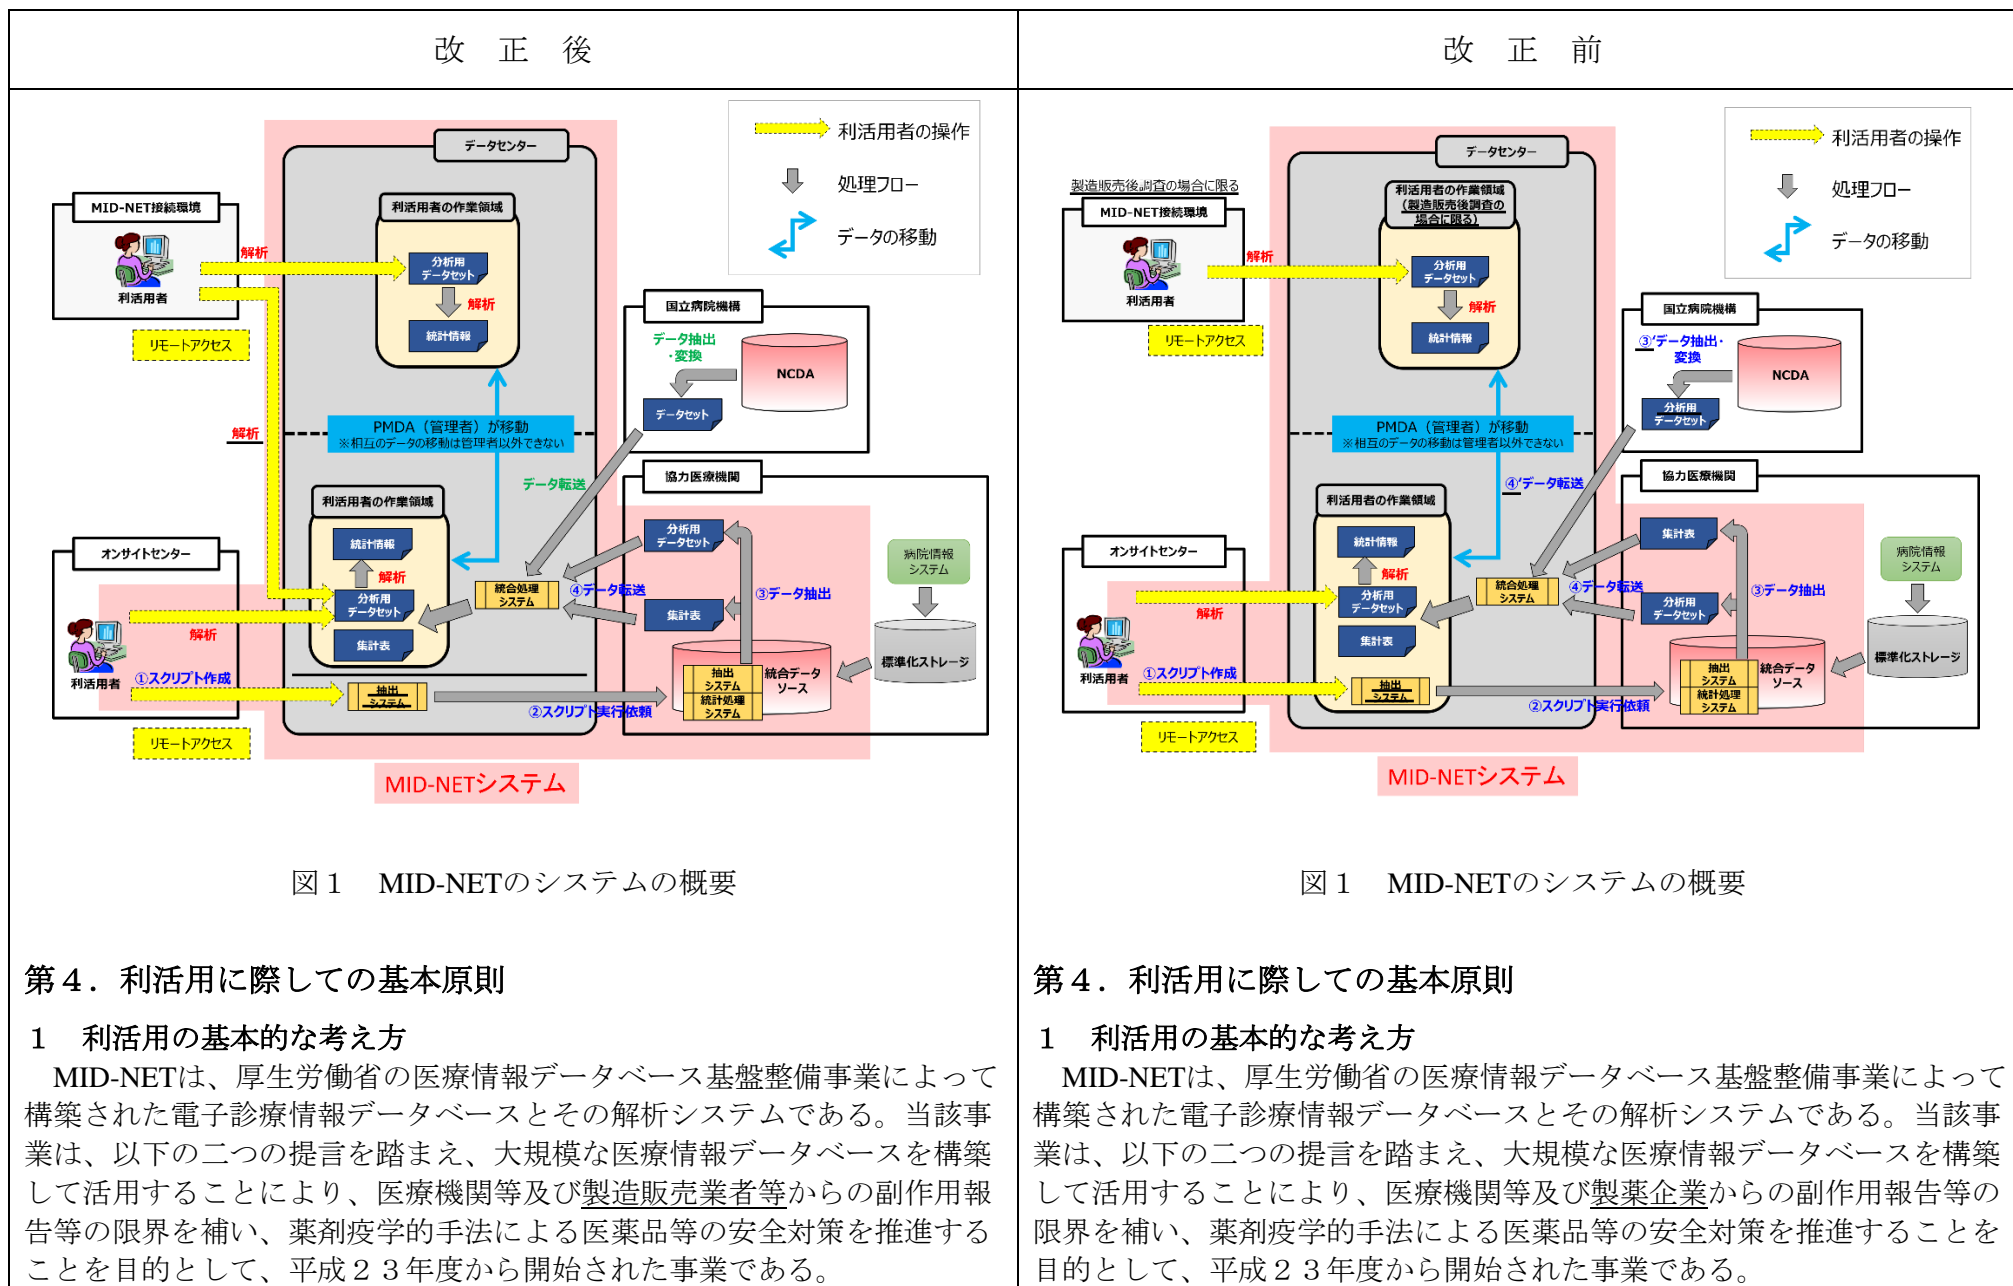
| 改　正　後 | 改　正　前 |
|---|---|

利活用者の操作
処理フロー
データの移動

データセンター
MID-NET接続環境
利活用者
解析
リモートアクセス
利活用者の作業領域
分析用データセット
解析
統計情報
国立病院機構
データ抽出・変換
NCDA
データセット
PMDA（管理者）が移動
※相互のデータの移動は管理者以外できない
解析
データ転送
協力医療機関
利活用者の作業領域
統計情報
解析
分析用データセット
集計表
統合処理システム
④データ転送
分析用データセット
集計表
③データ抽出
病院情報システム
標準化ストレージ
オンサイトセンター
利活用者
解析
①スクリプト作成
抽出システム
②スクリプト実行依頼
抽出システム
統計処理システム
統合データソース
リモートアクセス
MID-NETシステム

図１　MID-NETのシステムの概要

利活用者の操作
処理フロー
データの移動

データセンター
製造販売後調査の場合に限る
MID-NET接続環境
利活用者
解析
リモートアクセス
利活用者の作業領域（製造販売後調査の場合に限る）
分析用データセット
解析
統計情報
国立病院機構
③'データ抽出・変換
NCDA
分析用データセット
PMDA（管理者）が移動
※相互のデータの移動は管理者以外できない
④'データ転送
協力医療機関
利活用者の作業領域
統計情報
解析
分析用データセット
集計表
統合処理システム
④データ転送
集計表
分析用データセット
③データ抽出
病院情報システム
標準化ストレージ
オンサイトセンター
利活用者
解析
①スクリプト作成
抽出システム
②スクリプト実行依頼
抽出システム
統計処理システム
統合データソース
リモートアクセス
MID-NETシステム

図１　MID-NETのシステムの概要

第４．利活用に際しての基本原則

１　利活用の基本的な考え方
MID-NETは、厚生労働省の医療情報データベース基盤整備事業によって構築された電子診療情報データベースとその解析システムである。当該事業は、以下の二つの提言を踏まえ、大規模な医療情報データベースを構築して活用することにより、医療機関等及び製造販売業者等からの副作用報告等の限界を補い、薬剤疫学的手法による医薬品等の安全対策を推進することを目的として、平成２３年度から開始された事業である。

第４．利活用に際しての基本原則

１　利活用の基本的な考え方
MID-NETは、厚生労働省の医療情報データベース基盤整備事業によって構築された電子診療情報データベースとその解析システムである。当該事業は、以下の二つの提言を踏まえ、大規模な医療情報データベースを構築して活用することにより、医療機関等及び製薬企業からの副作用報告等の限界を補い、薬剤疫学的手法による医薬品等の安全対策を推進することを目的として、平成２３年度から開始された事業である。